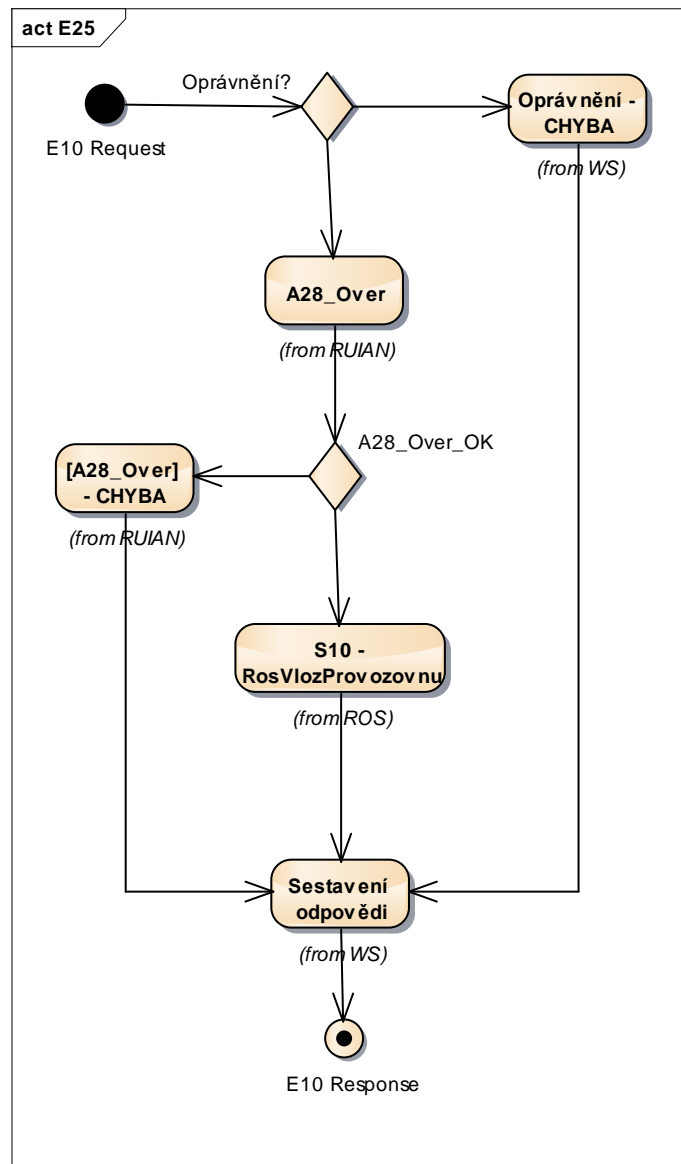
act E25

Oprávnění?

E10 Request

Oprávnění - CHYBA

(from WS)

A28_Over

(from RUIAN)

A28_Over_OK

[A28_Over] - CHYBA

(from RUIAN)

S10 - RosVlozProvozovnu

(from ROS)

Sestavení odpovědi

(from WS)

E10 Response